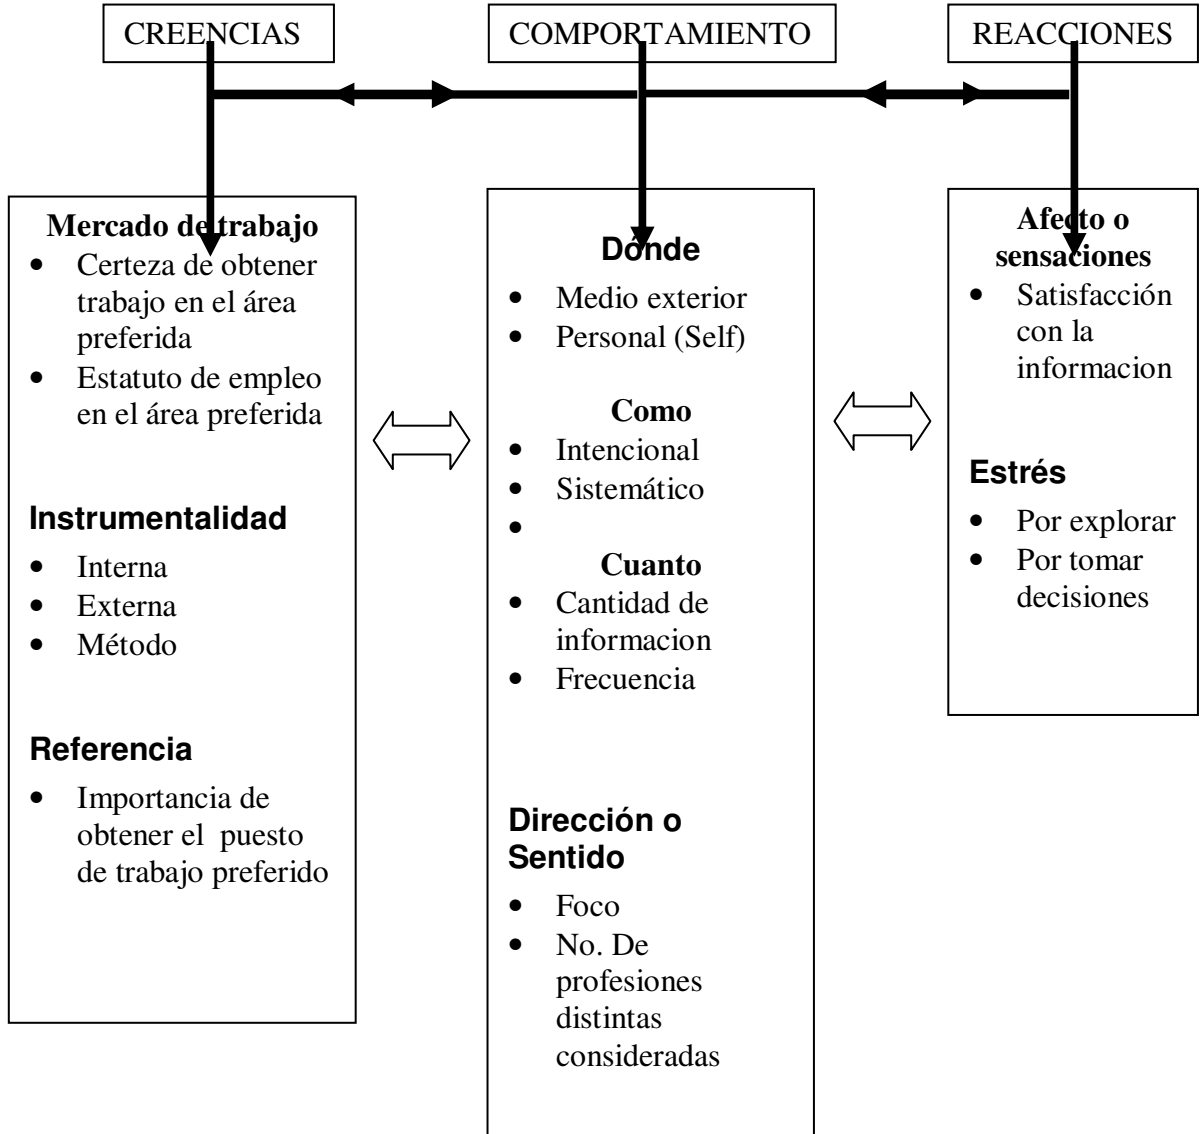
CREENCIAS

COMPORTAMIENTO

REACCIONES

Mercado de trabajo
- Certeza de obtener trabajo en el área preferida
- Estatuto de empleo en el área preferida

Instrumentalidad
- Interna
- Externa
- Método

Referencia
- Importancia de obtener el puesto de trabajo preferido

Donde
- Medio exterior
- Personal (Self)

Como
- Intencional
- Sistemático
-

Cuanto
- Cantidad de informacion
- Frecuencia

Dirección o Sentido
- Foco
- No. De profesiones distintas consideradas

Afecto o sensaciones
- Satisfacción con la informacion

Estrés
- Por explorar
- Por tomar decisiones